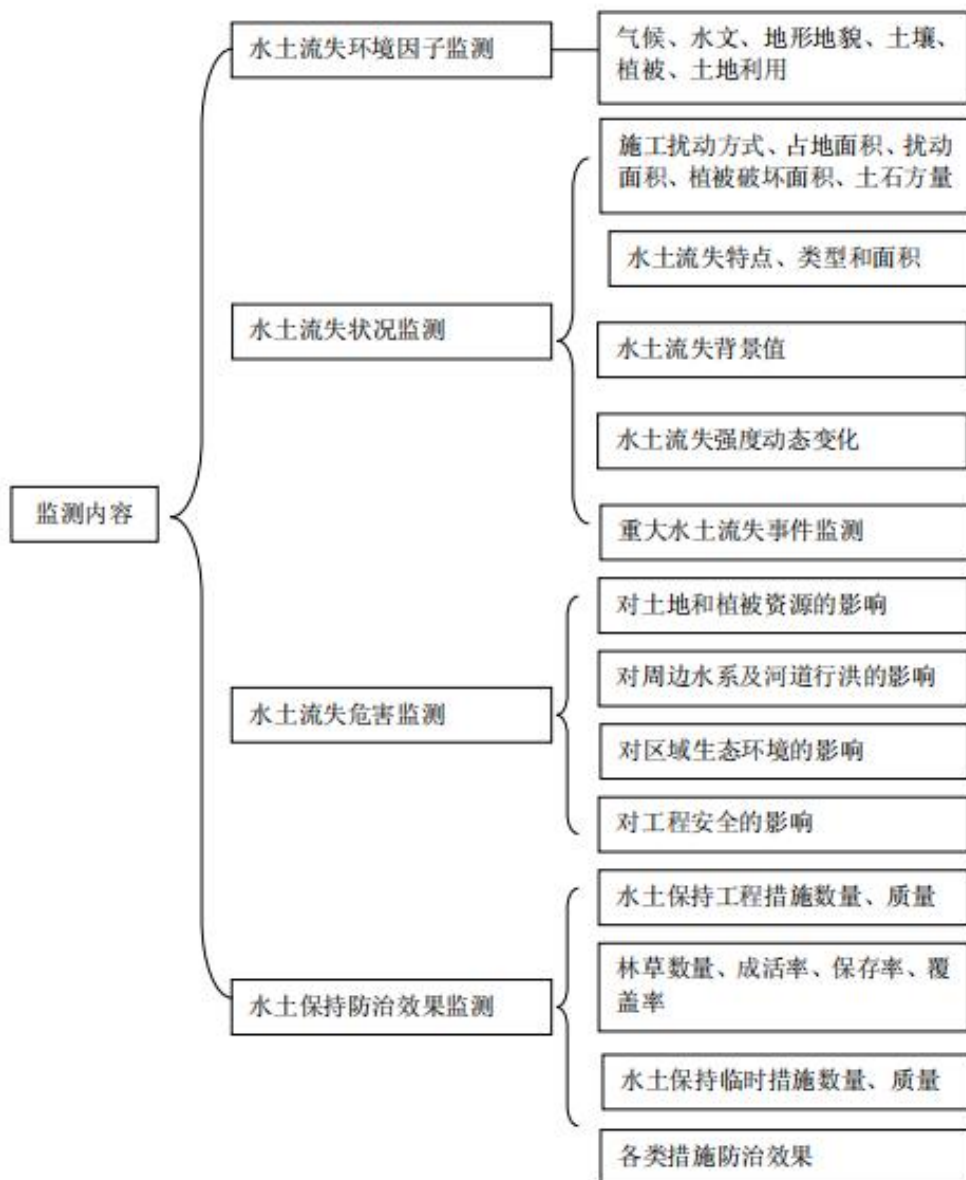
监测内容

水土流失环境因子监测

气候、水文、地形地貌、土壤、植被、土地利用

水土流失状况监测

施工扰动方式、占地面积、扰动面积、植被破坏面积、土石方量

水土流失特点、类型和面积

水土流失背景值

水土流失强度动态变化

重大水土流失事件监测

水土流失危害监测

对土地和植被资源的影响

对周边水系及河道行洪的影响

对区域生态环境的影响

对工程安全的影响

水土保持防治效果监测

水土保持工程措施数量、质量

林草数量、成活率、保存率、覆盖率

水土保持临时措施数量、质量

各类措施防治效果